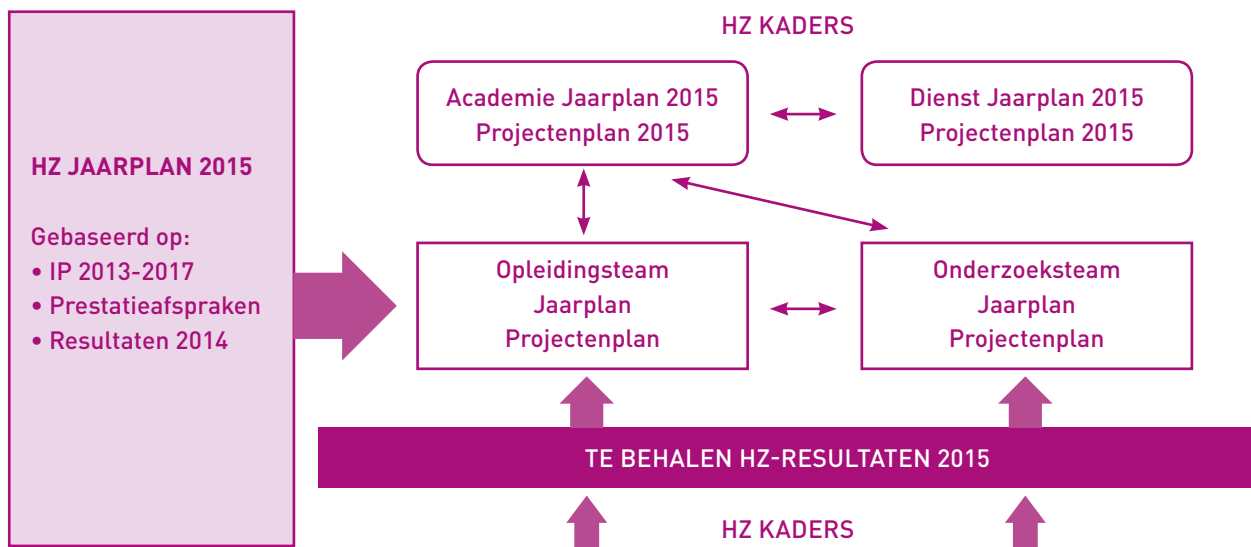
HZ JAARPLAN 2015

Gebaseerd op:
• IP 2013-2017
• Prestatieafspraken
• Resultaten 2014

HZ KADERS

Academie Jaarplan 2015
Projectenplan 2015

Dienst Jaarplan 2015
Projectenplan 2015

Opleidingsteam
Jaarplan
Projectenplan

Onderzoeksteam
Jaarplan
Projectenplan

TE BEHALEN HZ-RESULTATEN 2015

HZ KADERS